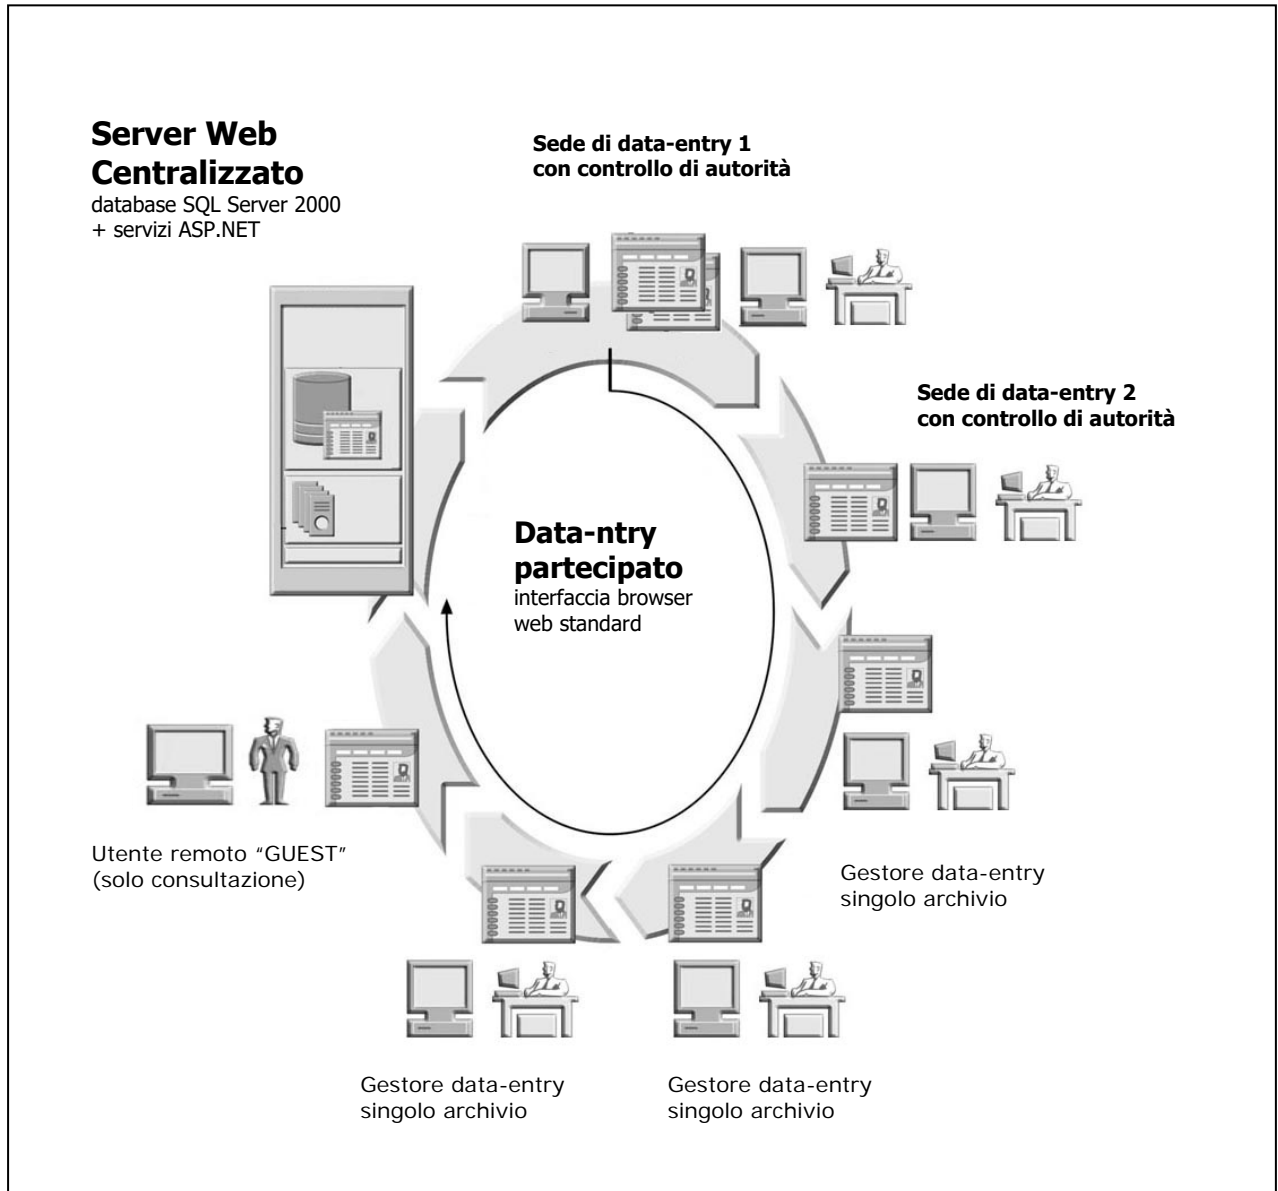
Server Web Centralizzato
database SQL Server 2000
+ servizi ASP.NET

Sede di data-entry 1
con controllo di autorità

Sede di data-entry 2
con controllo di autorità

Data-ntry partecipato
interfaccia browser web standard

Utente remoto "GUEST"
(solo consultazione)

Gestore data-entry
singolo archivio

Gestore data-entry
singolo archivio

Gestore data-entry
singolo archivio